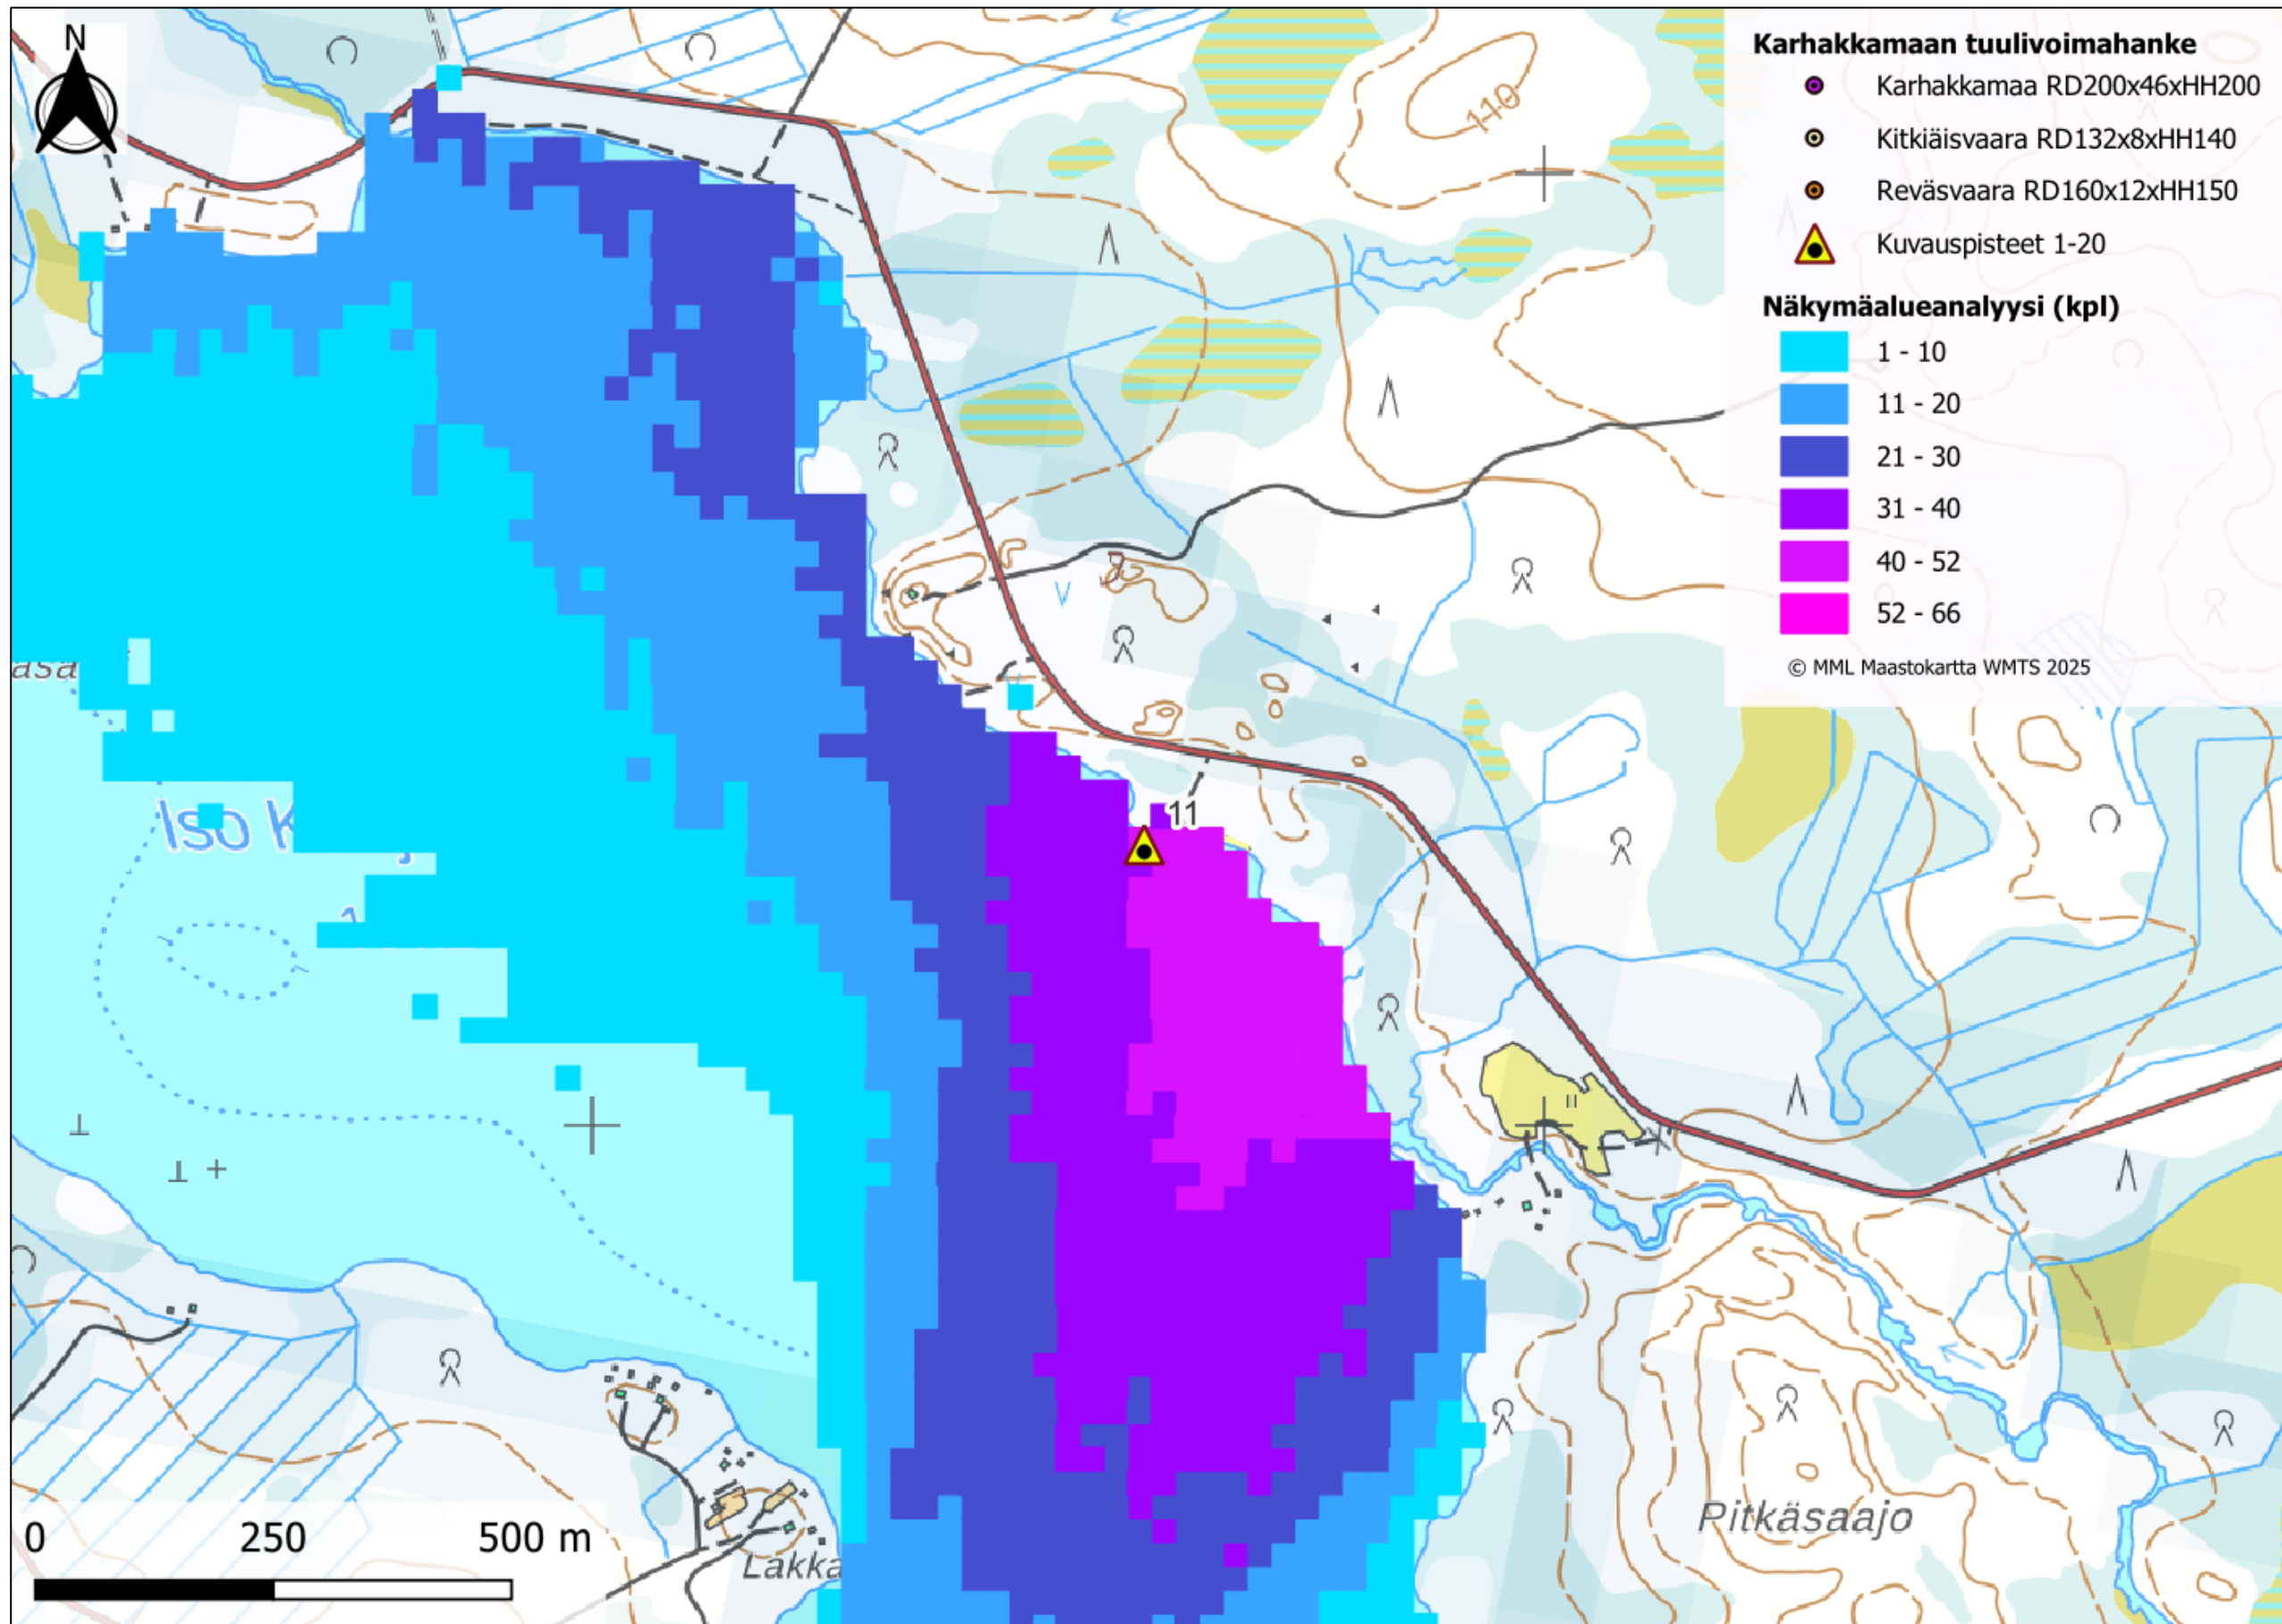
N

Karhakkamaan tuulivoimahanke
Karhakkamaa RD200x46xHH200
Kitkiäisvaara RD132x8xHH140
Reväsvaara RD160x12xHH150
Kuvauspisteet 1-20

Näkymäalueanalyysi (kpl)
1 - 10
11 - 20
21 - 30
31 - 40
40 - 52
52 - 66

© MML Maastokartta WMTS 2025

110

11

Iso K

Pitkäsaajo

Lakka

0 250 500 m